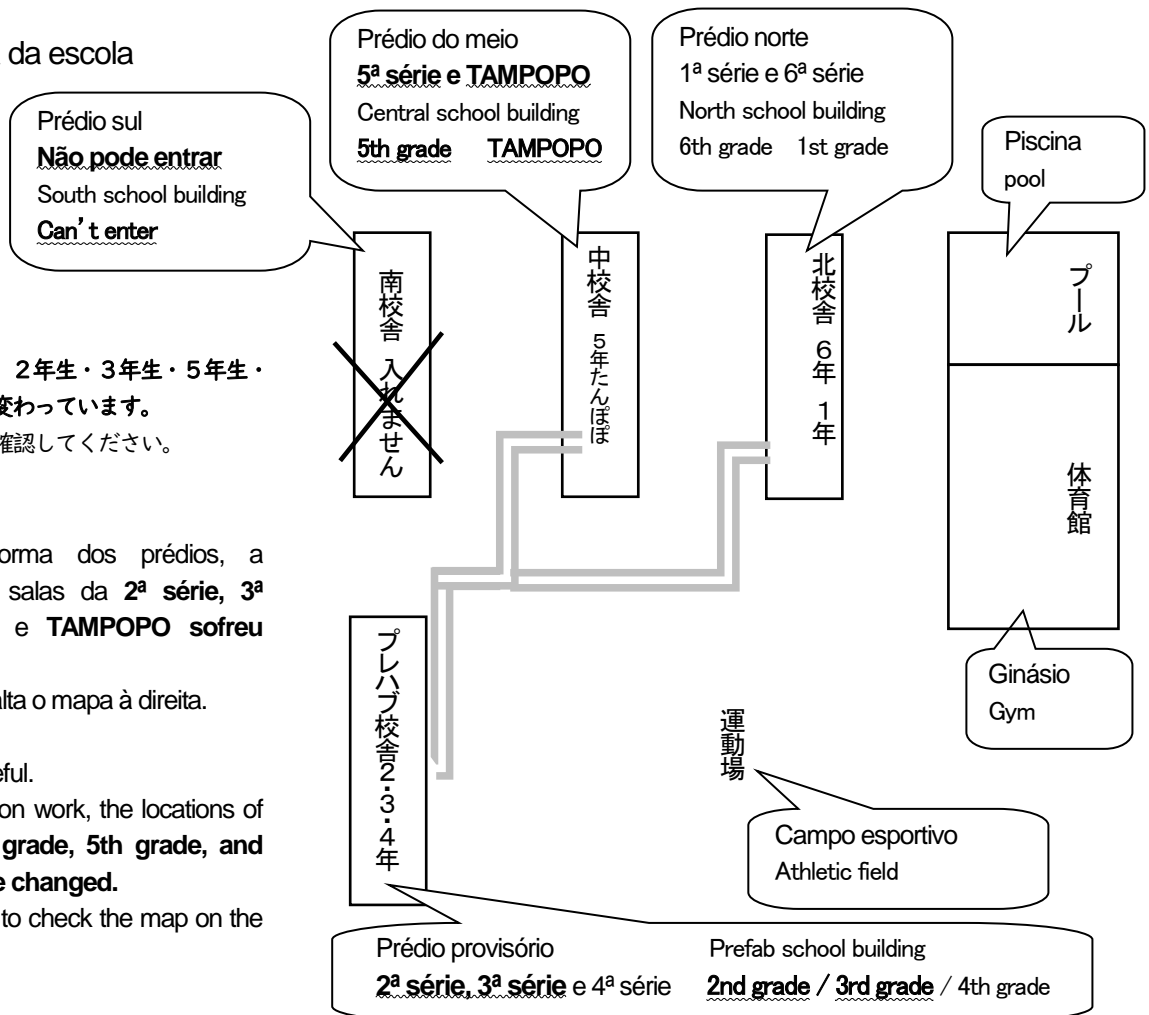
da escola

Prédio sul
Não pode entrar
South school building
Can't enter

Prédio do meio
5ª série e TAMPOPO
Central school building
5th grade TAMPOPO

Prédio norte
1ª série e 6ª série
North school building
6th grade 1st grade

Piscina
pool

南校舎 入れません

中校舎 5年たんぽぽ

北校舎 6年 1年

プール

体育館

2年生・3年生・5年生・
変わっています。
確認してください。

orma dos prédios, a salas da 2ª série, 3ª e TAMPOPO sofreu

lta o mapa à direita.

eful.
on work, the locations of grade, 5th grade, and e changed.
to check the map on the

プレハブ校舎2・3・4年

Ginásio
Gym

運動場

Campo esportivo
Athletic field

Prédio provisório
2ª série, 3ª série e 4ª série

Prefab school building
2nd grade / 3rd grade / 4th grade